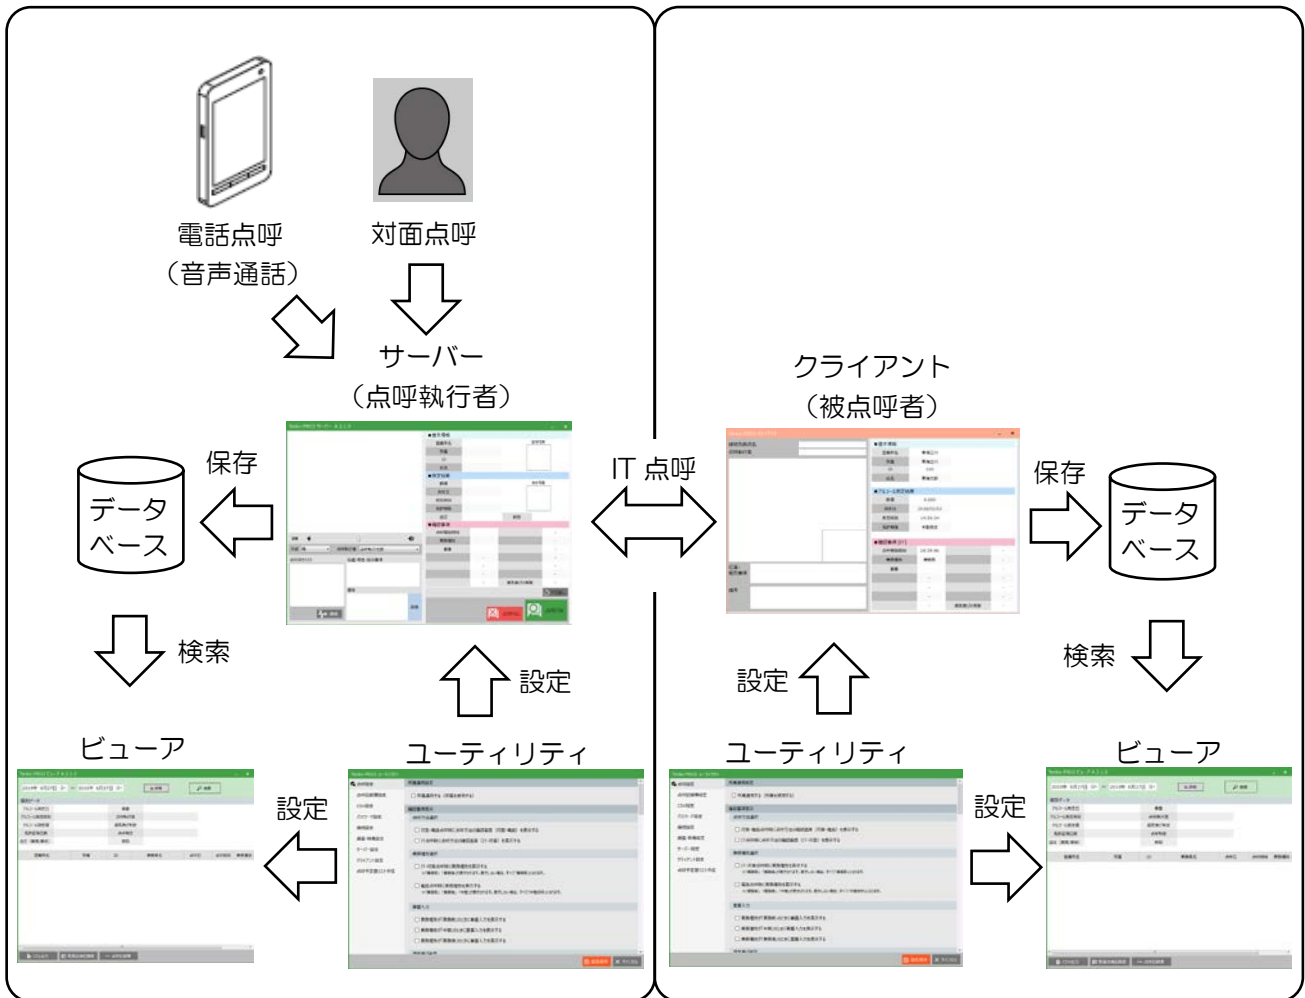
電話点呼
（音声通話）

対面点呼

サーバー
（点呼執行者）

保存

データベース

検索

設定

ビューア

ユーティリティ

設定

IT 点呼

クライアント
（被点呼者）

保存

データベース

検索

設定

ユーティリティ

ビューア

設定